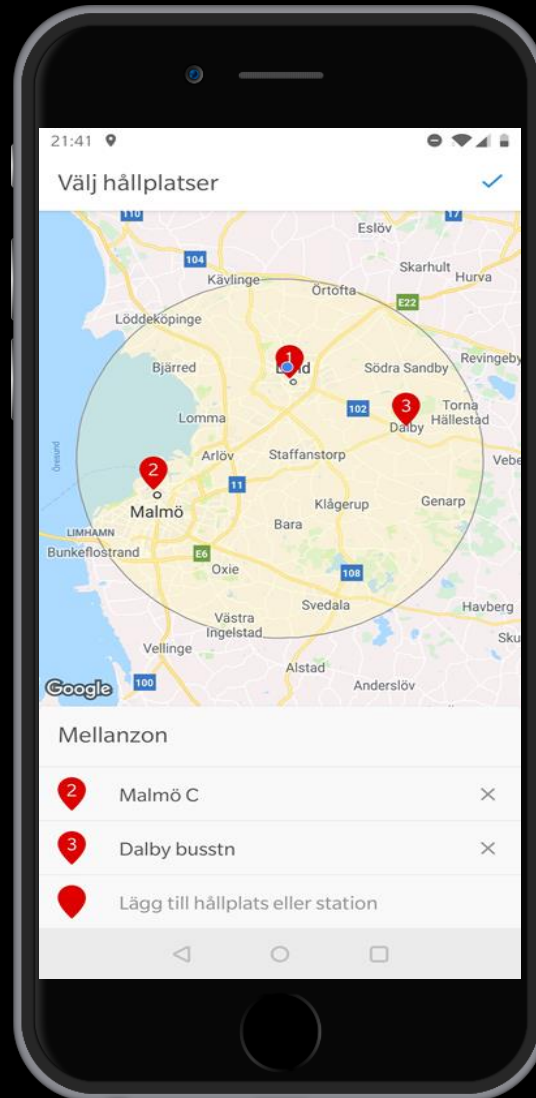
21:41

Välj hållplatser

110
17
Eslöv
104
Skarhult
Hurva
Kävlinge
Örtofta
E22
Löddeköpinge
1
Revingeby
Bjärred
Lund
Södra Sandby
102
3
Torna Hällestad
Dalby
Lomma
Öresund
Arlöv
Staffanstorp
Vebe
2
11
Malmö
Klågerup
Genarp
LIMHAMN
Bara
Bunkeflostrand
E6
Oxie
108
Svedala
Havberg
Västra Ingelstad
Sku
Vellinge
Alstad
Google
100
Anderslöv

Mellanzon

2 Malmö C ×

3 Dalby busstn ×

Lägg till hållplats eller station